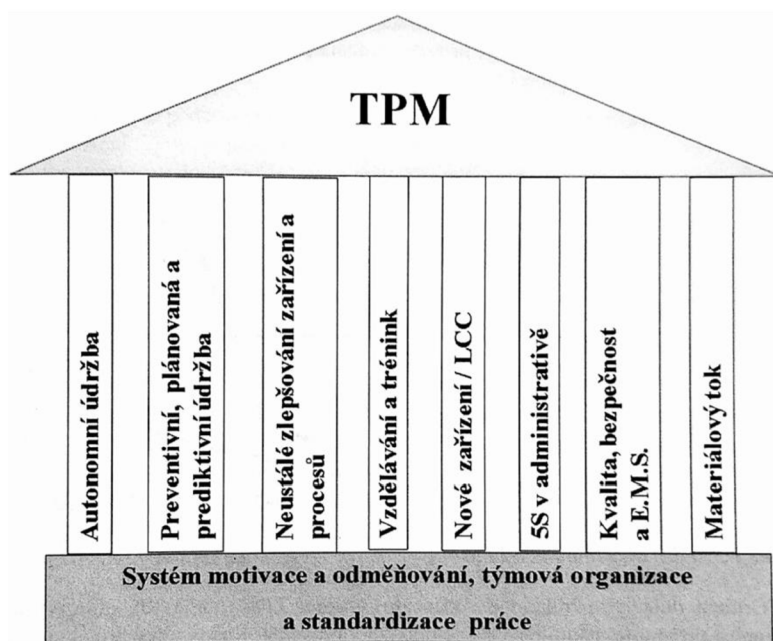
TPM

Autonomní údržba

Preventivní, plánovaná a prediktivní údržba

Neustálé zlepšování zařízení a procesů

Vzdělávání a trénink

Nové zařízení / LCC

5S v administrativě

Kvalita, bezpečnost a E.M.S.

Materiálový tok

Systém motivace a odměňování, týmová organizace a standardizace práce